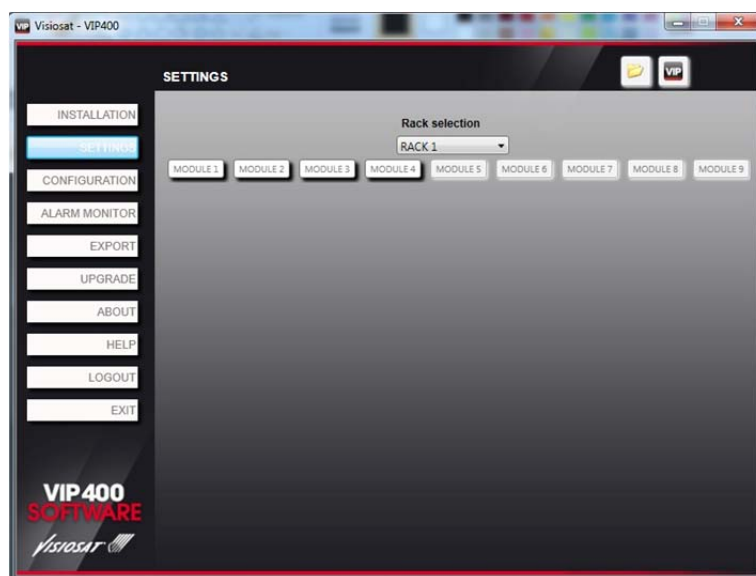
VIP Visiosat - VIP400

SETTINGS

VIP

INSTALLATION
SETTINGS
CONFIGURATION
ALARM MONITOR
EXPORT
UPGRADE
ABOUT
HELP
LOGOUT
EXIT

Rack selection
RACK 1

MODULE 1 MODULE 2 MODULE 3 MODULE 4 MODULE 5 MODULE 6 MODULE 7 MODULE 8 MODULE 9

VIP 400
SOFTWARE
VISIOSAT